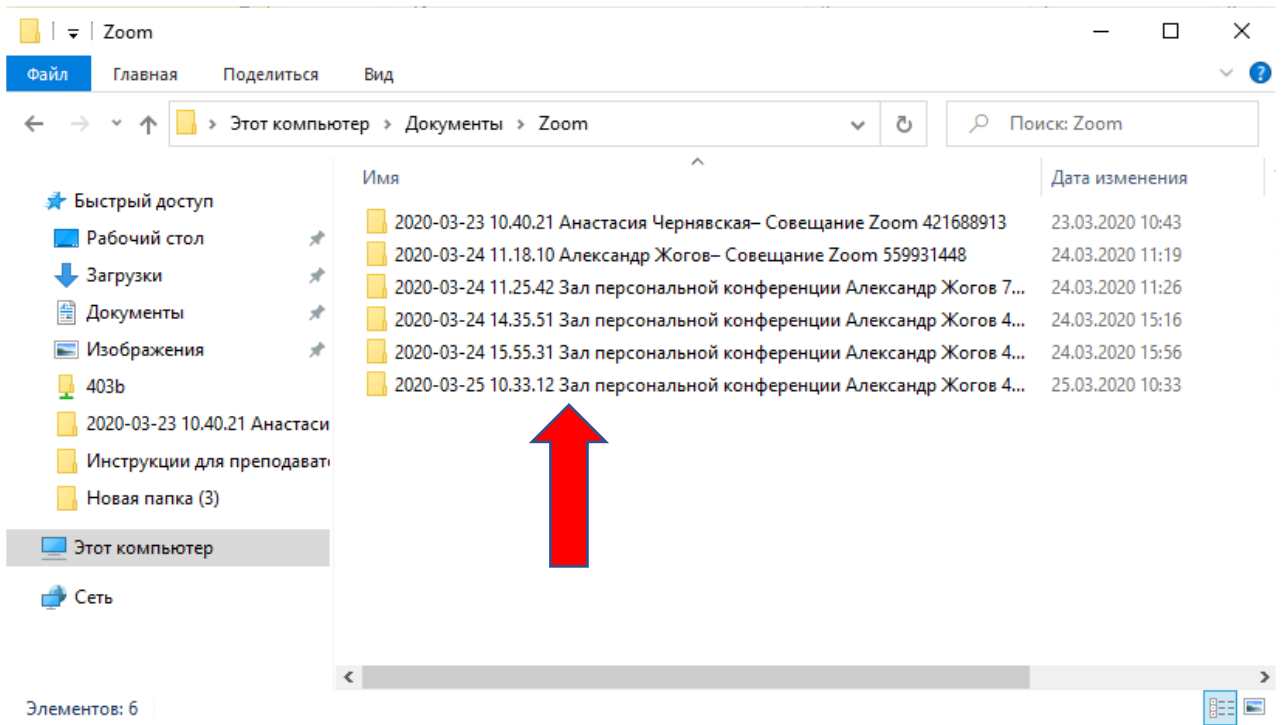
Zoom

Файл Главная Поделиться Вид

Этот компьютер > Документы > Zoom

Поиск: Zoom

Быстрый доступ
Рабочий стол
Загрузки
Документы
Изображения
403b
2020-03-23 10.40.21 Анастаси
Инструкции для преподавате
Новая папка (3)
Этот компьютер
Сеть

| Имя | Дата изменения |
|---|---|
| 2020-03-23 10.40.21 Анастасия Чернявская– Совещание Zoom 421688913 | 23.03.2020 10:43 |
| 2020-03-24 11.18.10 Александр Жогов– Совещание Zoom 559931448 | 24.03.2020 11:19 |
| 2020-03-24 11.25.42 Зал персональной конференции Александр Жогов 7... | 24.03.2020 11:26 |
| 2020-03-24 14.35.51 Зал персональной конференции Александр Жогов 4... | 24.03.2020 15:16 |
| 2020-03-24 15.55.31 Зал персональной конференции Александр Жогов 4... | 24.03.2020 15:56 |
| 2020-03-25 10.33.12 Зал персональной конференции Александр Жогов 4... | 25.03.2020 10:33 |

Элементов: 6